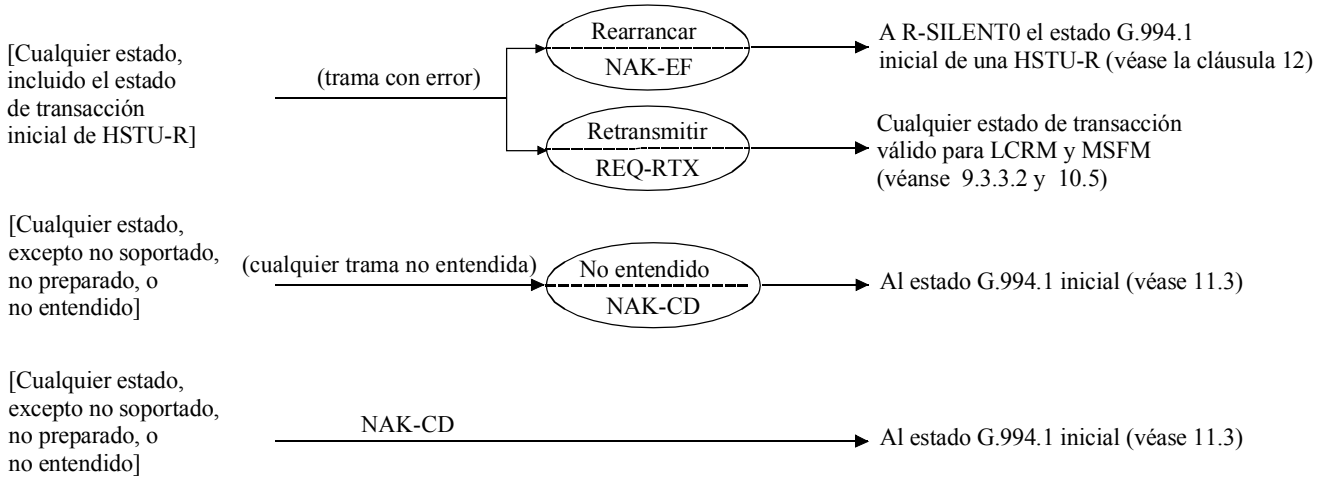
[Cualquier estado, incluido el estado de transacción inicial de HSTU-R]

(trama con error)

Rearrancar

NAK-EF

A R-SILENT0 el estado G.994.1 inicial de una HSTU-R (véase la cláusula 12)

Retransmitir

REQ-RTX

Cualquier estado de transacción válido para LCRM y MSFM (véanse 9.3.3.2 y 10.5)

[Cualquier estado, excepto no soportado, no preparado, o no entendido]

(cualquier trama no entendida)

No entendido

NAK-CD

Al estado G.994.1 inicial (véase 11.3)

[Cualquier estado, excepto no soportado, no preparado, o no entendido]

NAK-CD

Al estado G.994.1 inicial (véase 11.3)